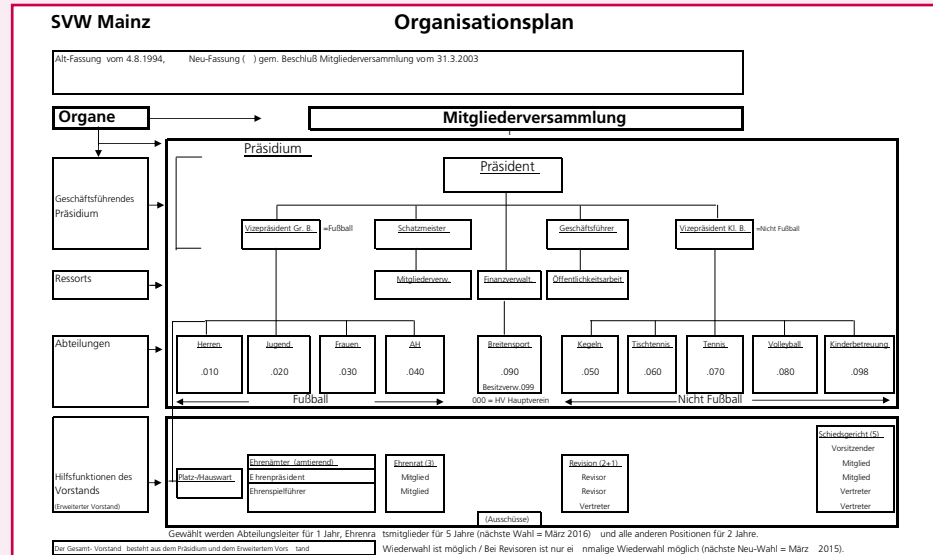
SVW Mainz

Organisationsplan

Alt-Fassung vom 4.8.1994, Neu-Fassung ( ) gem. Beschluß Mitgliederversammlung vom 31.3.2003

Organe

Mitgliederversammlung

Präsidium

Präsident

Geschäftsführendes Präsidium

Vizepräsident Gr. B. =Fußball

Schatzmeister

Geschäftsführer

Vizepräsident Kl. B. =Nicht Fußball

Ressorts

Mitgliederverw.

Finanzverwalt.

Öffentlichkeitsarbeit

Abteilungen

Herren .010

Jugend .020

Frauen .030

AH .040

Breitensport .090 Besitzverw.099

Kegeln .050

Tischtennis .060

Tennis .070

Volleyball .080

Kinderbetreuung .098

Fußball

000 = HV Hauptverein

Nicht Fußball

Hilfsfunktionen des Vorstands (Erweiterter Vorstand)

Platz-/Hauswart

Ehrenämter (amtierend)
Ehrenpräsident
Ehrenspielführer

Ehrenrat (3)
Mitglied
Mitglied

Revision (2+1)
Revisor
Revisor
Vertreter

Schiedsgericht (5)
Vorsitzender
Mitglied
Mitglied
Vertreter
Vertreter

(Ausschüsse)

Gewählt werden Abteilungsleiter für 1 Jahr, Ehrenratsmitglieder für 5 Jahre (nächste Wahl = März 2016) und alle anderen Positionen für 2 Jahre.

Der Gesamt- Vorstand besteht aus dem Präsidium und dem Erweitertem Vorstand

Wiederwahl ist möglich / Bei Revisoren ist nur einmalige Wiederwahl möglich (nächste Neu-Wahl = März 2015).